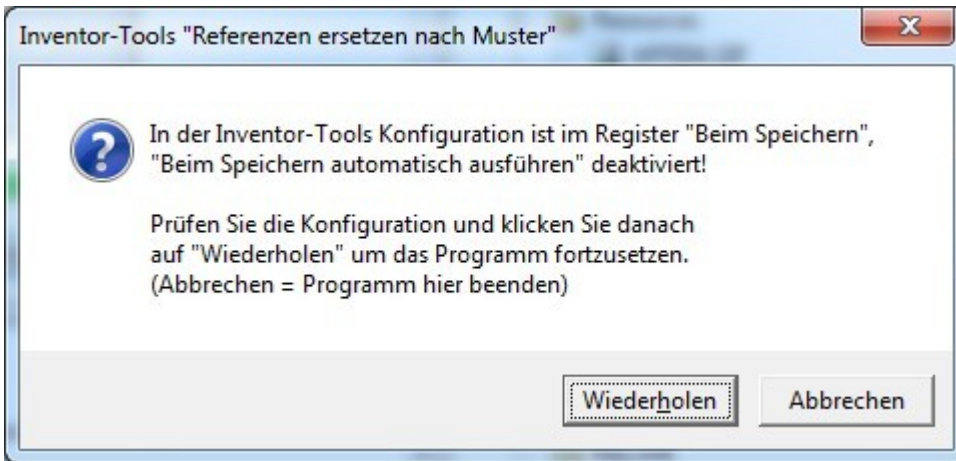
Inventor-Tools "Referenzen ersetzen nach Muster"

In der Inventor-Tools Konfiguration ist im Register "Beim Speichern", "Beim Speichern automatisch ausführen" deaktiviert!

Prüfen Sie die Konfiguration und klicken Sie danach auf "Wiederholen" um das Programm fortzusetzen.
(Abbrechen = Programm hier beenden)

Wiederholen

Abbrechen